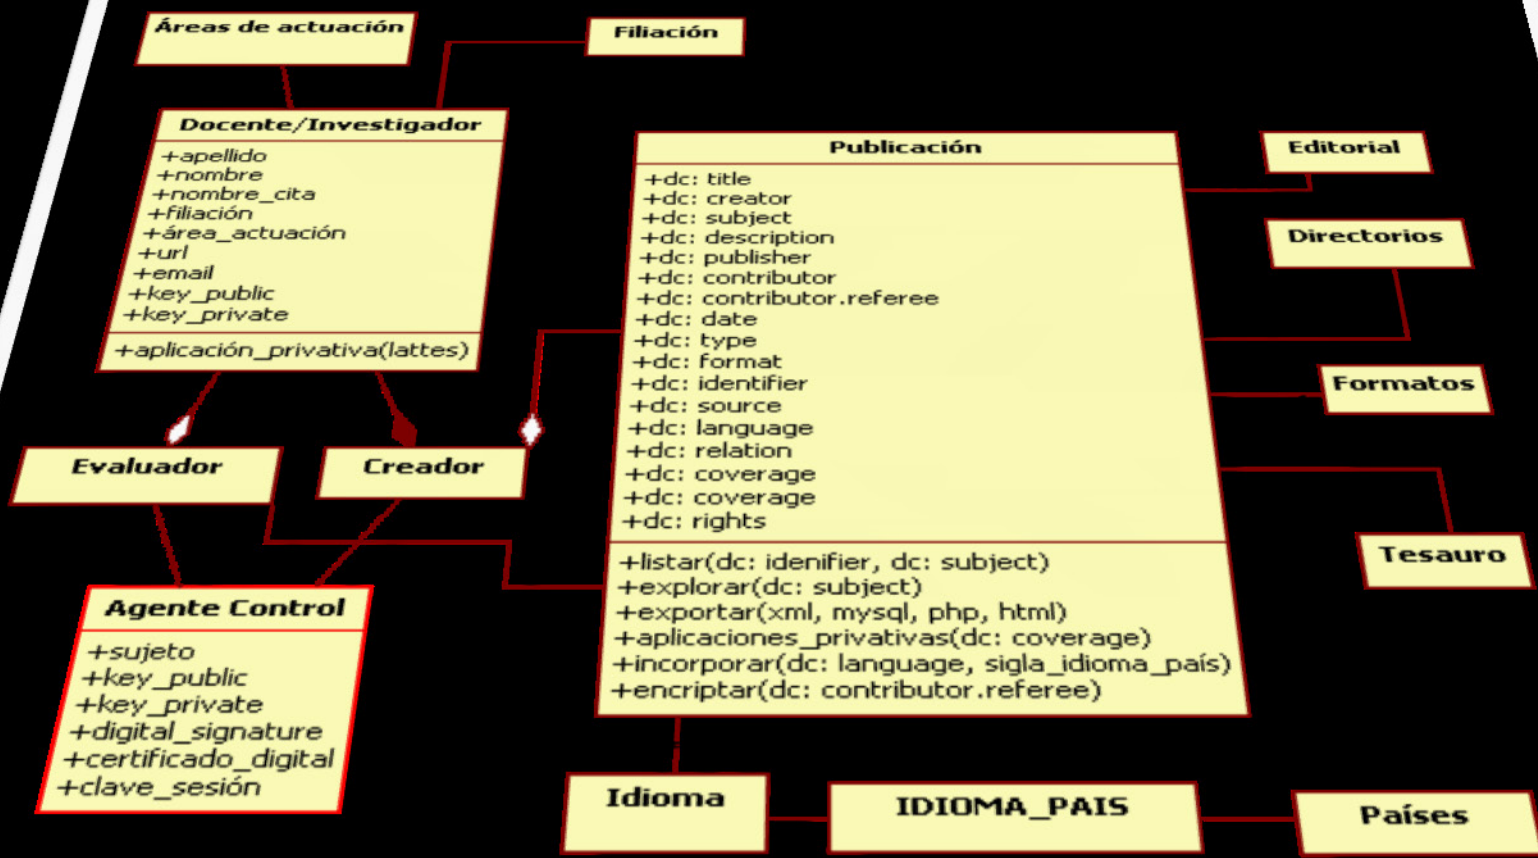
Áreas de actuación

Filiación

Docente/Investigador
+apellido
+nombre
+nombre_cita
+filiación
+área_actuación
+url
+email
+key_public
+key_private
+aplicación_privativa(lattes)

Publicación
+dc: title
+dc: creator
+dc: subject
+dc: description
+dc: publisher
+dc: contributor
+dc: contributor.referee
+dc: date
+dc: type
+dc: format
+dc: identifier
+dc: source
+dc: language
+dc: relation
+dc: coverage
+dc: coverage
+dc: rights
+listar(dc: idenifier, dc: subject)
+explorar(dc: subject)
+exportar(xml, mysql, php, html)
+aplicaciones_privativas(dc: coverage)
+incorporar(dc: language, sigla_idioma_país)
+encriptar(dc: contributor.referee)

Editorial

Directorios

Formatos

Tesauro

Evaluador

Creador

Agente Control
+sujeto
+key_public
+key_private
+digital_signature
+certificado_digital
+clave_sesión

Idioma

IDIOMA_PAIS

Países